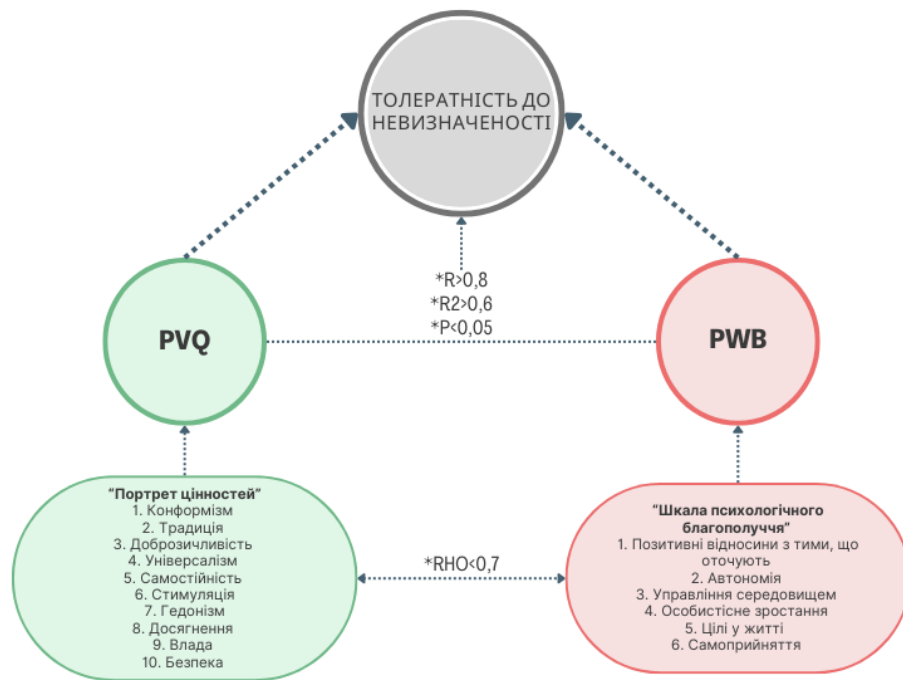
ТОЛЕРАТНІСТЬ ДО НЕВИЗНАЧЕНОСТІ

*R>0,8
*R2>0,6
*P<0,05

PVQ

PWB

"Портрет цінностей"
1. Конформізм
2. Традиція
3. Доброзичливість
4. Універсалізм
5. Самостійність
6. Стимуляція
7. Гедонізм
8. Досягнення
9. Влада
10. Безпека

*RHO<0,7

"Шкала психологічного благополуччя"
1. Позитивні відносини з тими, що оточують
2. Автономія
3. Управління середовищем
4. Особистісне зростання
5. Цілі у житті
6. Самоприйняття